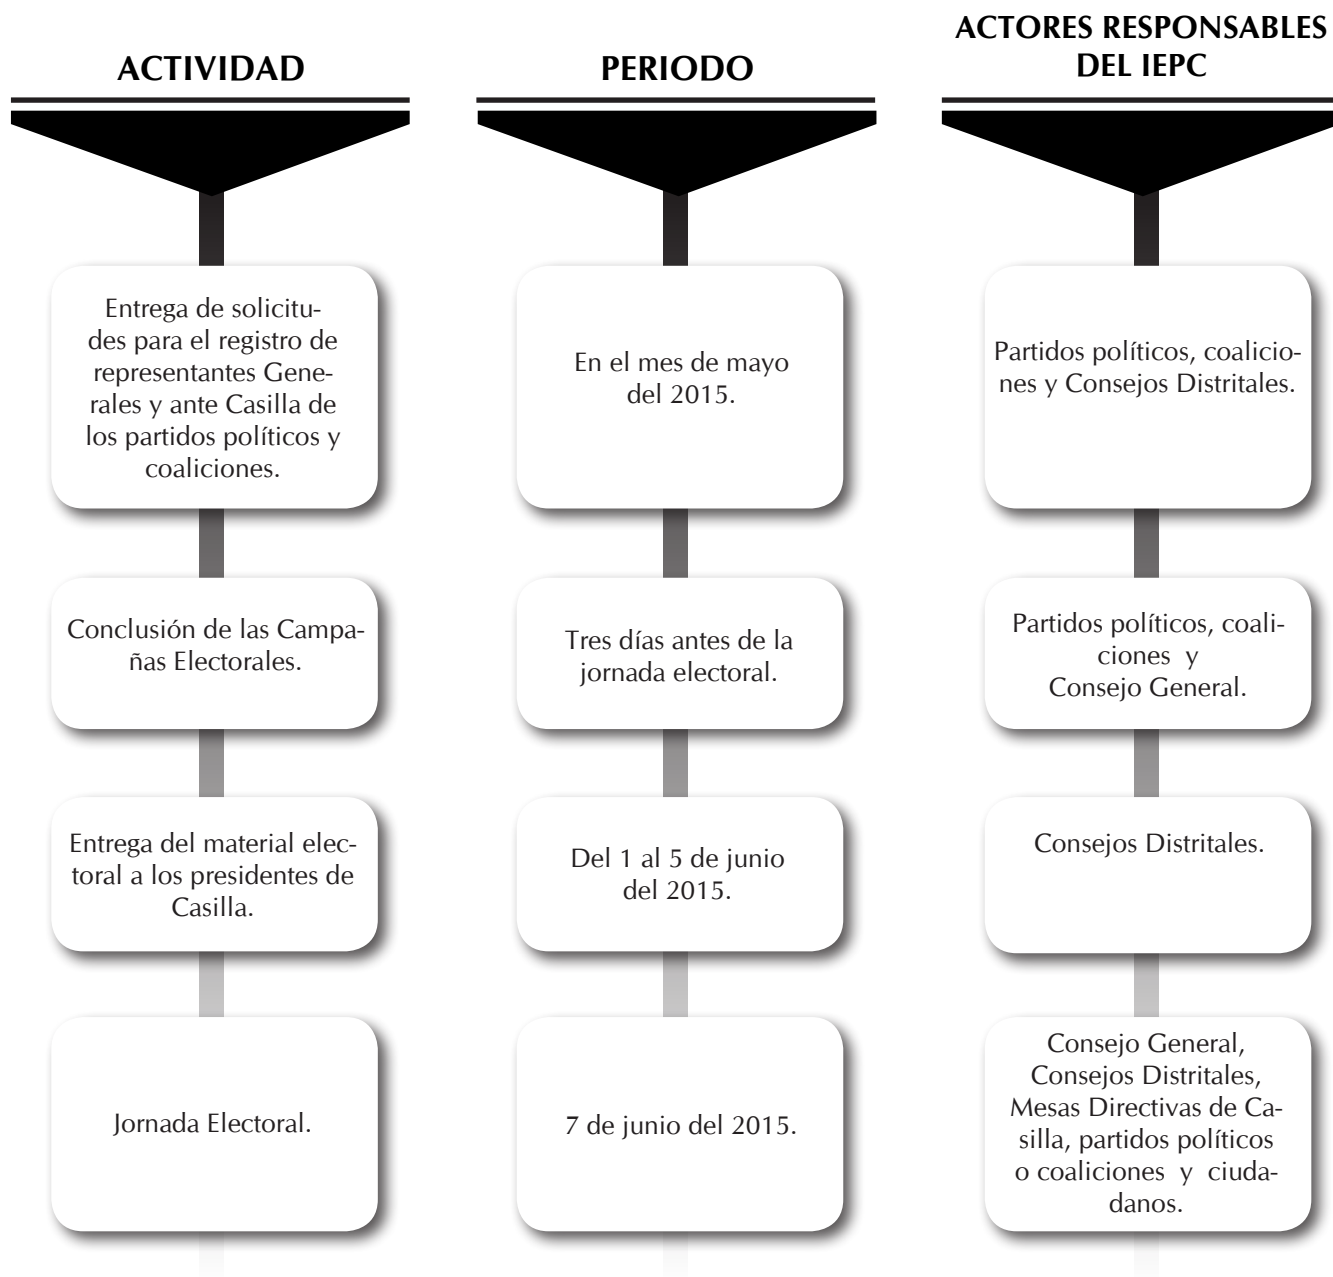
ACTIVIDAD

Entrega de solicitudes para el registro de representantes Generales y ante Casilla de los partidos políticos y coaliciones.

Conclusión de las Campañas Electorales.

Entrega del material electoral a los presidentes de Casilla.

Jornada Electoral.

PERIODO

En el mes de mayo del 2015.

Tres días antes de la jornada electoral.

Del 1 al 5 de junio del 2015.

7 de junio del 2015.

ACTORES RESPONSABLES DEL IEPC

Partidos políticos, coaliciones y Consejos Distritales.

Partidos políticos, coaliciones y Consejo General.

Consejos Distritales.

Consejo General, Consejos Distritales, Mesas Directivas de Casilla, partidos políticos o coaliciones y ciudadanos.